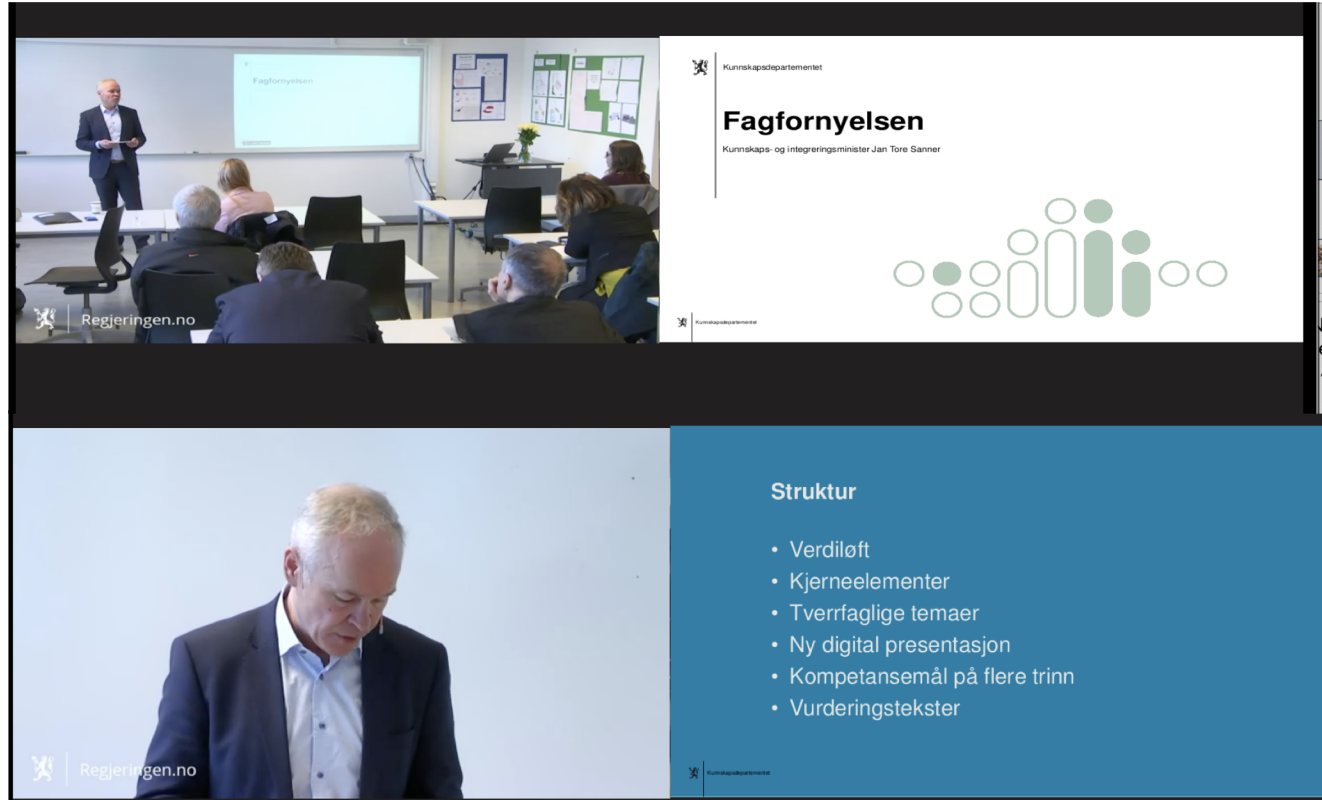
Fagfornyelsen

Regjeringen.no

Kunnskapsdepartementet

Fagfornyelsen

Kunnskaps- og integreringsminister Jan Tore Sanner

Kunnskapsdepartementet

Regjeringen.no

Struktur

- Verdiløft
- Kjerneelementer
- Tverrfaglige temaer
- Ny digital presentasjon
- Kompetansemål på flere trinn
- Vurderingstekster

Kunnskapsdepartementet